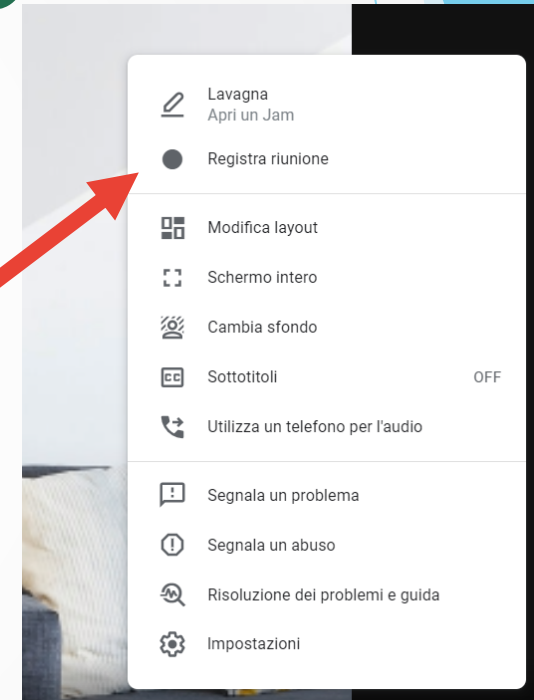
Lavagna
Apri un Jam

Registra riunione

Modifica layout

Schermo intero

Cambia sfondo

Sottotitoli OFF

Utilizza un telefono per l'audio

Segnala un problema

Segnala un abuso

Risoluzione dei problemi e guida

Impostazioni